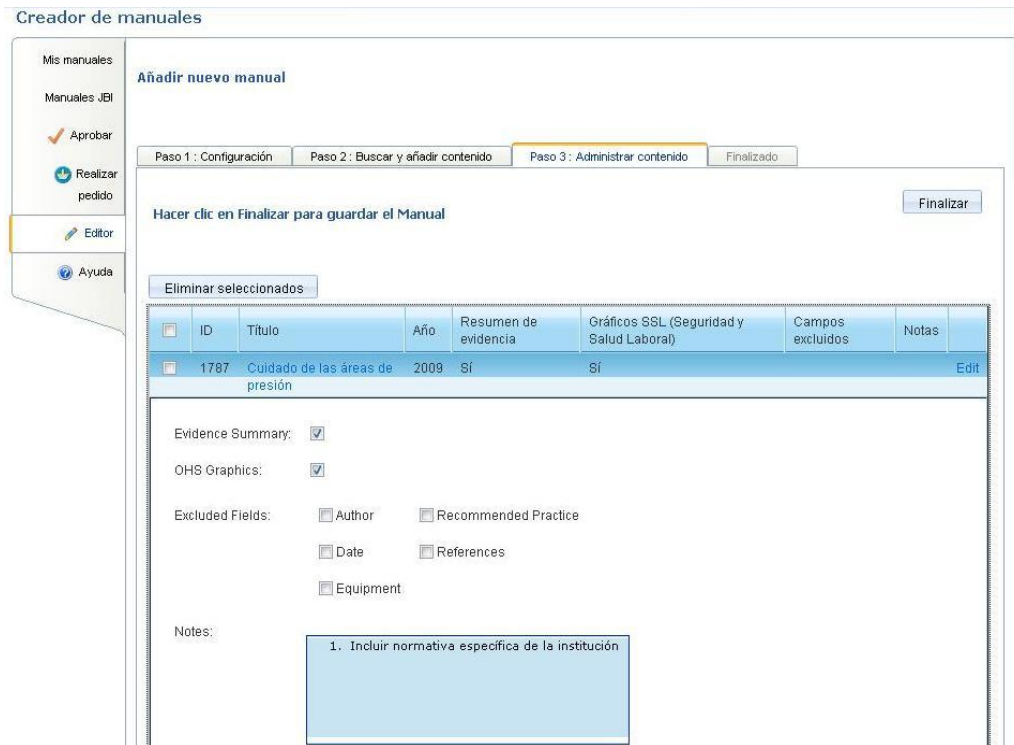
Creador de manuales

Mis manuales

Manuales JBI

Aprobar

Realizar pedido

Editor

Ayuda

Añadir nuevo manual

Paso 1 : Configuración | Paso 2 : Buscar y añadir contenido | Paso 3 : Administrar contenido | Finalizado

Hacer clic en Finalizar para guardar el Manual

Finalizar

Eliminar seleccionados

| | ID | Título | Año | Resumen de evidencia | Gráficos SSL (Seguridad y Salud Laboral) | Campos excluidos | Notas | |
|---|---|---|---|---|---|---|---|---|
| | 1787 | Cuidado de las áreas de presión | 2009 | Sí | Sí | | | Edit |

Evidence Summary:

OHS Graphics:

Excluded Fields: Author Recommended Practice

Date References

Equipment

Notes:

1. Incluir normativa específica de la institución